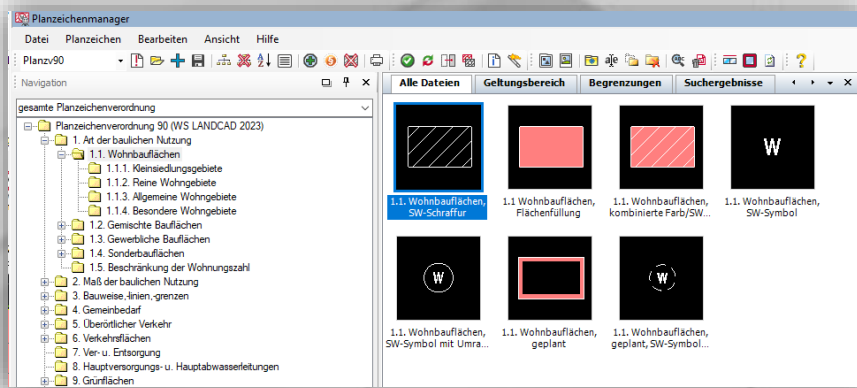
Planzeichenmanager

Datei Planzeichen Bearbeiten Ansicht Hilfe

Planzv90

Navigation

gesamte Planzeichenverordnung

Planzeichenverordnung 90 (WS LANDCAD 2023)
1. Art der baulichen Nutzung
1.1. Wohnbauflächen
1.1.1. Kleinsiedlungsgebiete
1.1.2. Reine Wohngebiete
1.1.3. Allgemeine Wohngebiete
1.1.4. Besondere Wohngebiete
1.2. Gemischte Bauflächen
1.3. Gewerbliche Bauflächen
1.4. Sonderbauflächen
1.5. Beschränkung der Wohnungszahl
2. Maß der baulichen Nutzung
3. Bauweise,-linien,-grenzen
4. Gemeinbedarf
5. Überörtlicher Verkehr
6. Verkehrsflächen
7. Ver- u. Entsorgung
8. Hauptversorgungs- u. Hauptabwasserleitungen
9. Grünflächen

Alle Dateien | Geltungsbereich | Begrenzungen | Suchergebnisse

1.1. Wohnbauflächen, SW-Schraffur
1.1 Wohnbauflächen, Flächenfüllung
1.1. Wohnbauflächen, kombinierte Farb/SW...
W
1.1. Wohnbauflächen, SW-Symbol
W
1.1. Wohnbauflächen, SW-Symbol mit Umra...
1.1. Wohnbauflächen, geplant
W
1.1. Wohnbauflächen, geplant, SW-Symbol...